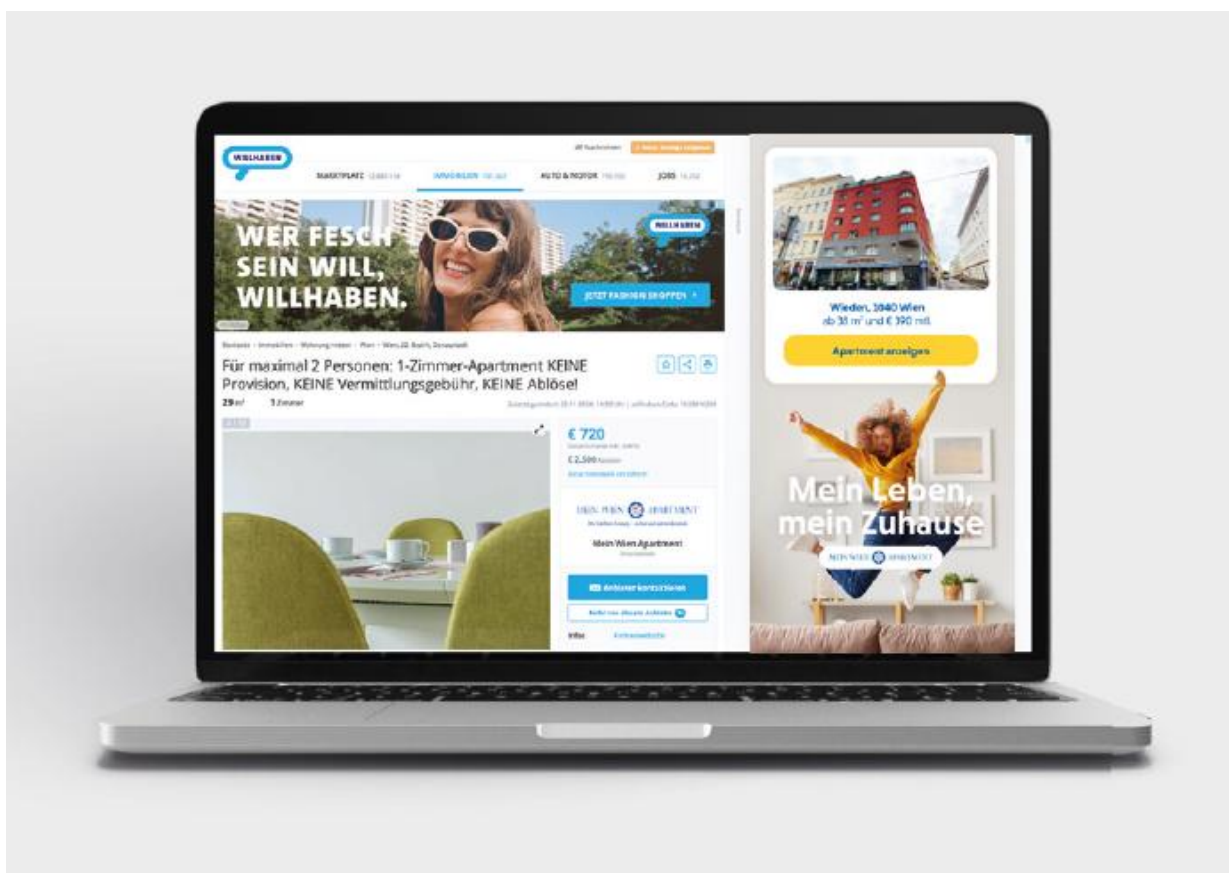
WILLHABEN

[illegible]

MARKTPLATZ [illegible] IMMOBILIEN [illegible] AUTO & MOTOR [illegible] JOBS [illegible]

WER FESCH SEIN WILL, WILLHABEN.

WILLHABEN

JETZT FASHION SHOPPEN

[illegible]

Für maximal 2 Personen: 1-Zimmer-Apartment KEINE Provision, KEINE Vermittlungsgebühr, KEINE Ablöse!

29 m² 1 Zimmer

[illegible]

€ 720

€ 2.500 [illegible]

MEIN WIEN APARTMENT

Mein Wien Apartment

Anbieter kontaktieren

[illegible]

Infos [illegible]

Wieden, 1040 Wien
ab 38 m² und € 390 mtl.

Apartment anzeigen

Mein Leben, mein Zuhause

MEIN WIEN APARTMENT